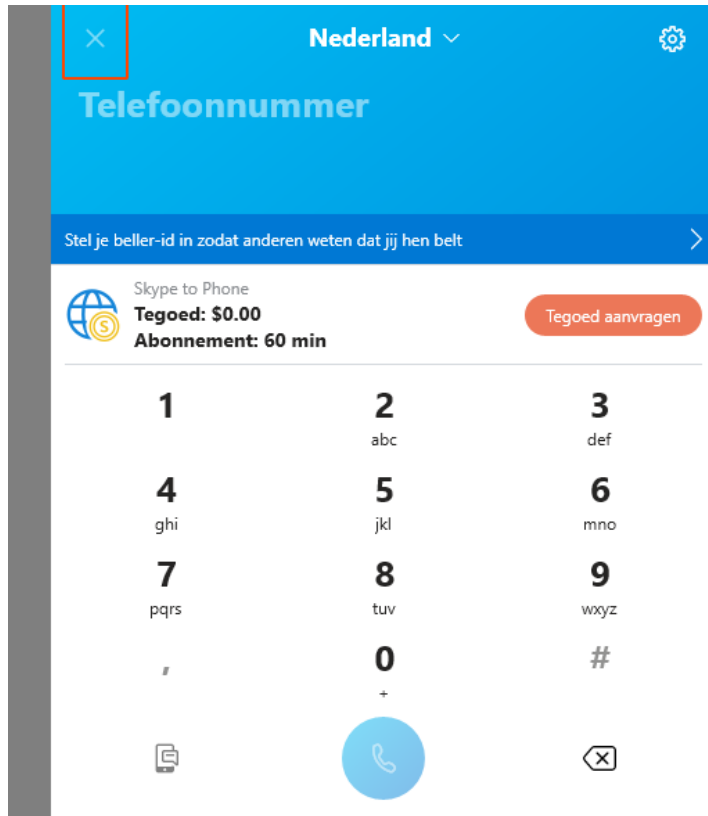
Nederland

Telefoonnummer

Stel je beller-id in zodat anderen weten dat jij hen belt

Skype to Phone
Tegoed: $0.00
Abonnement: 60 min

Tegoed aanvragen

1
2 abc
3 def
4 ghi
5 jkl
6 mno
7 pqrs
8 tuv
9 wxyz
,
0 +
#